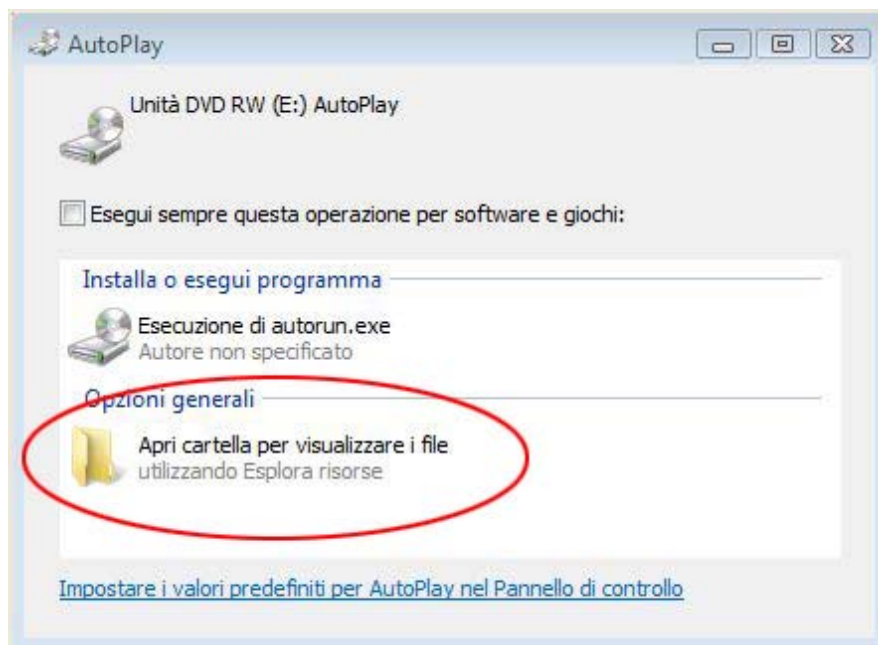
AutoPlay

Unità DVD RW (E:) AutoPlay

Esegui sempre questa operazione per software e giochi:

Installa o esegui programma

Esecuzione di autorun.exe
Autore non specificato

Opzioni generali

Apri cartella per visualizzare i file
utilizzando Esplora risorse

Impostare i valori predefiniti per AutoPlay nel Pannello di controllo